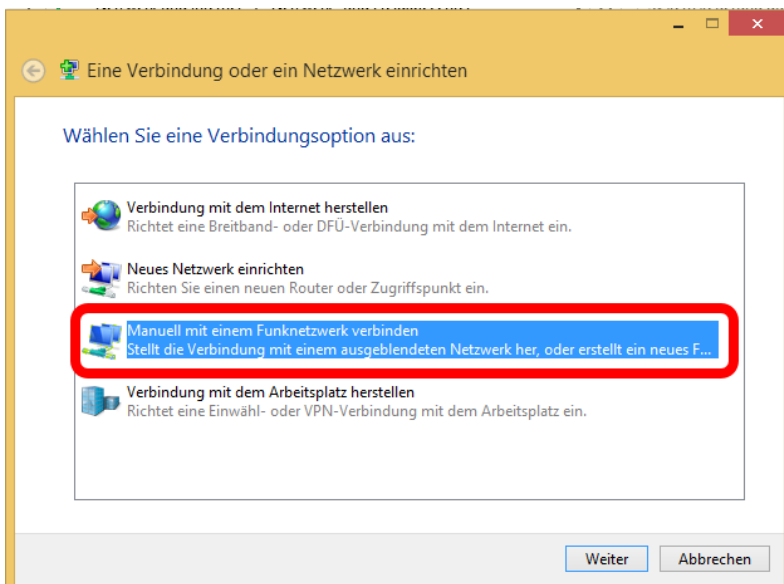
Eine Verbindung oder ein Netzwerk einrichten

Wählen Sie eine Verbindungsoption aus:

Verbindung mit dem Internet herstellen
Richtet eine Breitband- oder DFÜ-Verbindung mit dem Internet ein.

Neues Netzwerk einrichten
Richten Sie einen neuen Router oder Zugriffspunkt ein.

Manuell mit einem Funknetzwerk verbinden
Stellt die Verbindung mit einem ausgeblendeten Netzwerk her, oder erstellt ein neues F...

Verbindung mit dem Arbeitsplatz herstellen
Richtet eine Einwähl- oder VPN-Verbindung mit dem Arbeitsplatz ein.

Weiter
Abbrechen